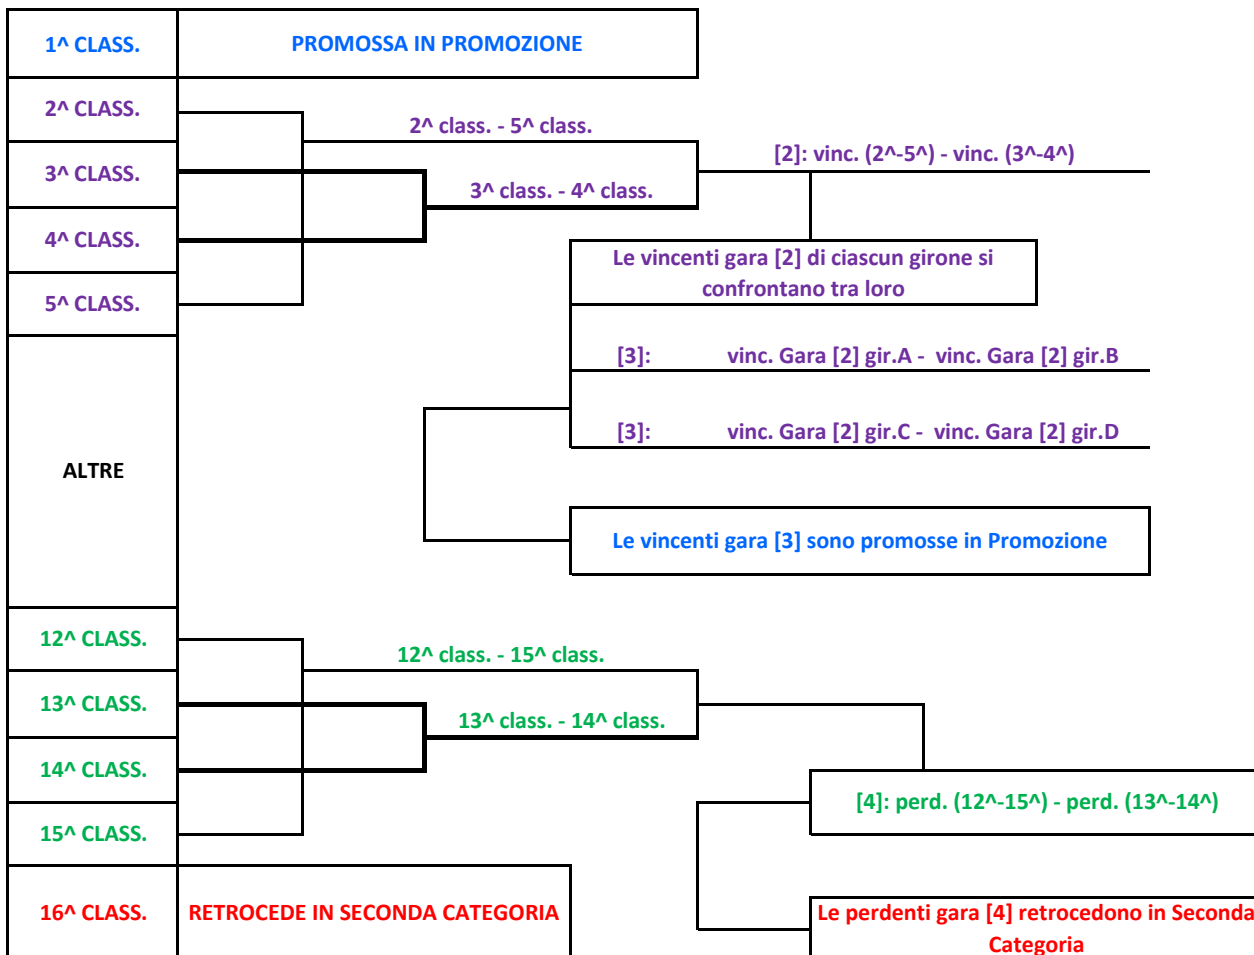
1^ CLASS.
PROMOSSA IN PROMOZIONE

2^ CLASS.
3^ CLASS.
4^ CLASS.
5^ CLASS.

2^ class. - 5^ class.
3^ class. - 4^ class.
[2]: vinc. (2^-5^) - vinc. (3^-4^)

Le vincenti gara [2] di ciascun girone si confrontano tra loro

[3]: vinc. Gara [2] gir.A - vinc. Gara [2] gir.B
[3]: vinc. Gara [2] gir.C - vinc. Gara [2] gir.D

ALTRE

Le vincenti gara [3] sono promosse in Promozione

12^ CLASS.
13^ CLASS.
14^ CLASS.
15^ CLASS.

12^ class. - 15^ class.
13^ class. - 14^ class.

[4]: perd. (12^-15^) - perd. (13^-14^)

16^ CLASS.
RETROCEDE IN SECONDA CATEGORIA

Le perdenti gara [4] retrocedono in Seconda Categoria